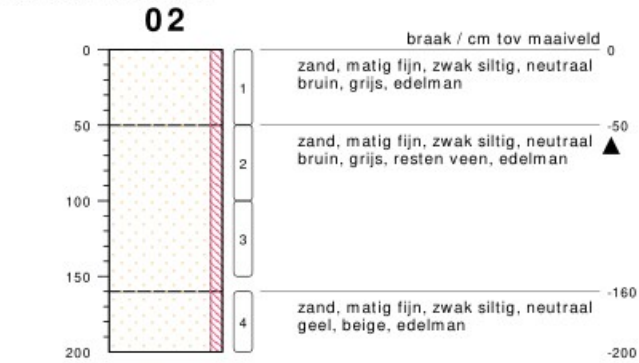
02

braak / cm tov maaiveld

0

zand, matig fijn, zwak siltig, neutraal bruin, grijs, edelman

-50

zand, matig fijn, zwak siltig, neutraal bruin, grijs, resten veen, edelman

-160

zand, matig fijn, zwak siltig, neutraal geel, beige, edelman

-200

0
50
100
150
200

1
2
3
4